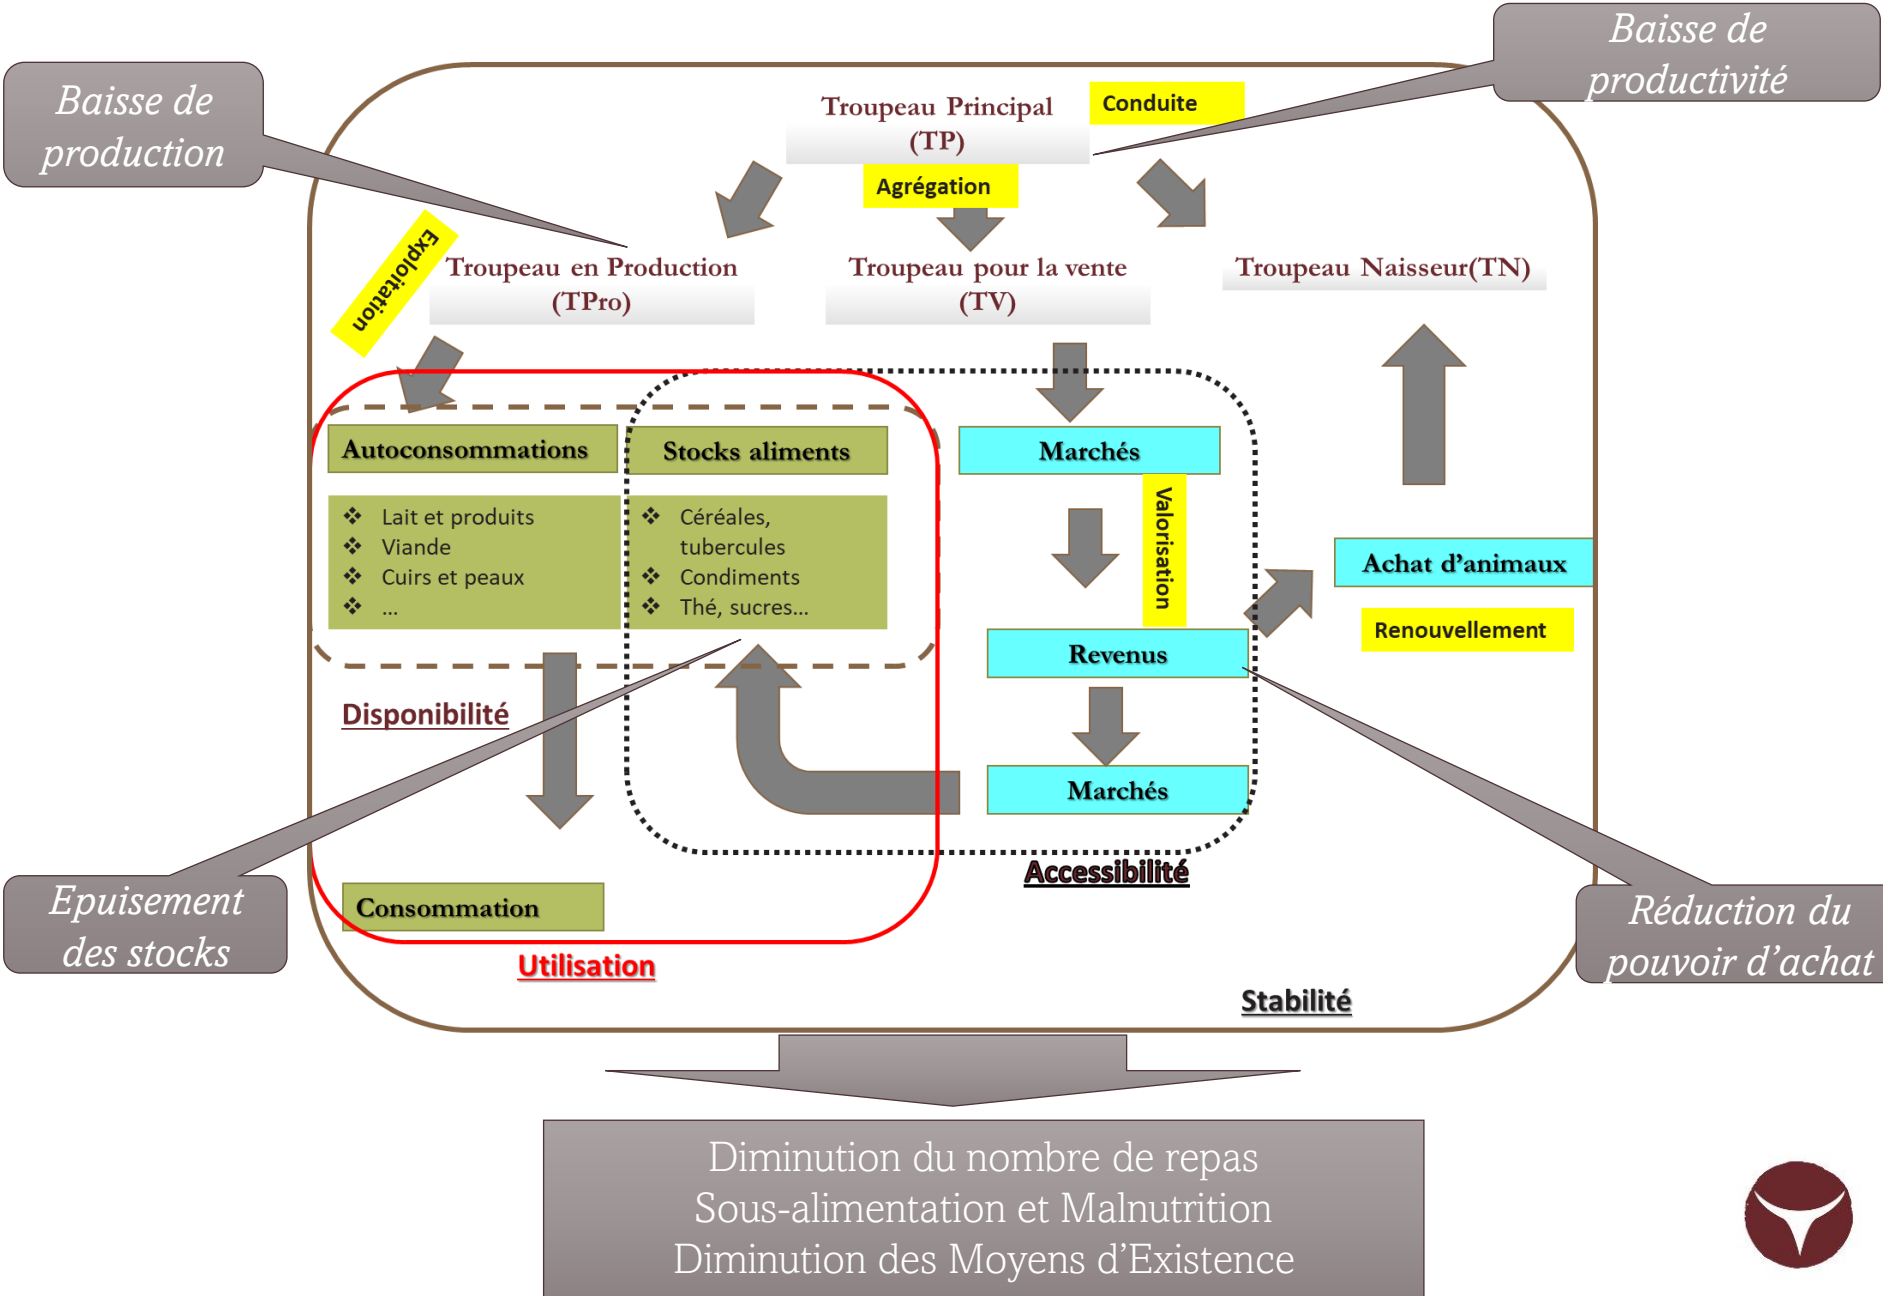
Baisse de production

Baisse de productivité

Troupeau Principal (TP)

Conduite

Agrégation

Exploitation

Troupeau en Production (TPro)

Troupeau pour la vente (TV)

Troupeau Naisseur(TN)

Autoconsommations

Stocks aliments

Marchés

- Lait et produits
- Viande
- Cuirs et peaux
- …

- Céréales, tubercules
- Condiments
- Thé, sucres…

Valorisation

Achat d'animaux

Renouvellement

Revenus

Disponibilité

Marchés

Accessibilité

Epuisement des stocks

Consommation

Utilisation

Réduction du pouvoir d'achat

Stabilité

Diminution du nombre de repas
Sous-alimentation et Malnutrition
Diminution des Moyens d'Existence